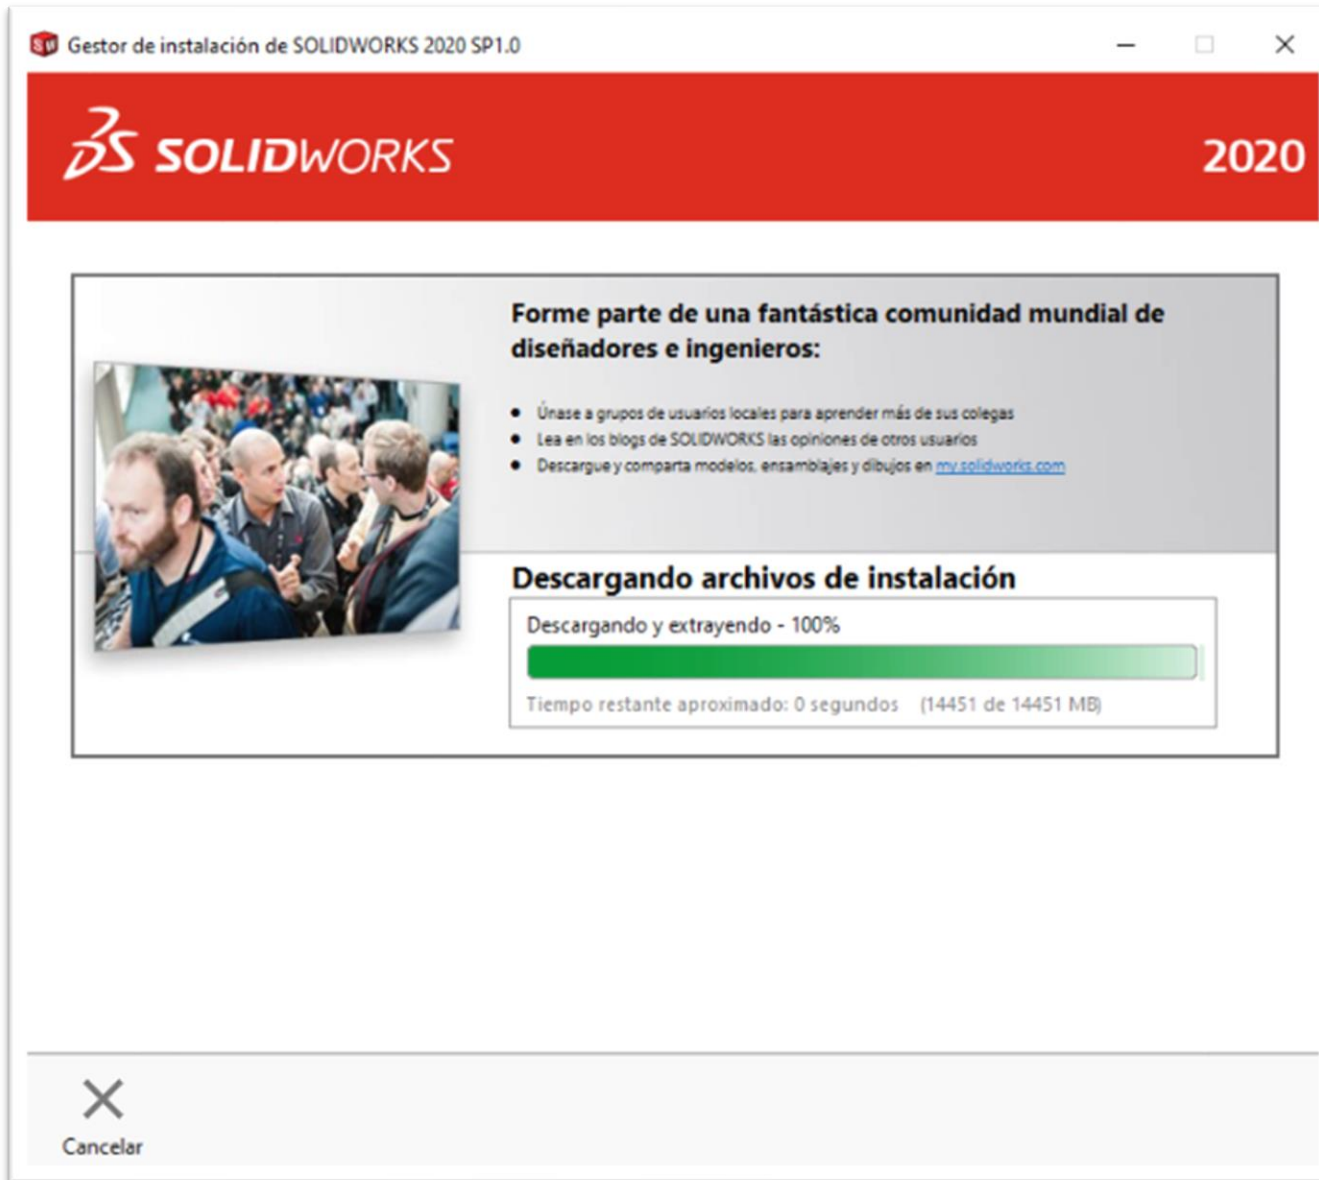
Gestor de instalación de SOLIDWORKS 2020 SP1.0

SOLIDWORKS

2020

Forme parte de una fantástica comunidad mundial de diseñadores e ingenieros:

- Únase a grupos de usuarios locales para aprender más de sus colegas
- Lea en los blogs de SOLIDWORKS las opiniones de otros usuarios
- Descargue y comparta modelos, ensamblajes y dibujos en my.solidworks.com

Descargando archivos de instalación

Descargando y extrayendo - 100%

Tiempo restante aproximado: 0 segundos (14451 de 14451 MB)

Cancelar